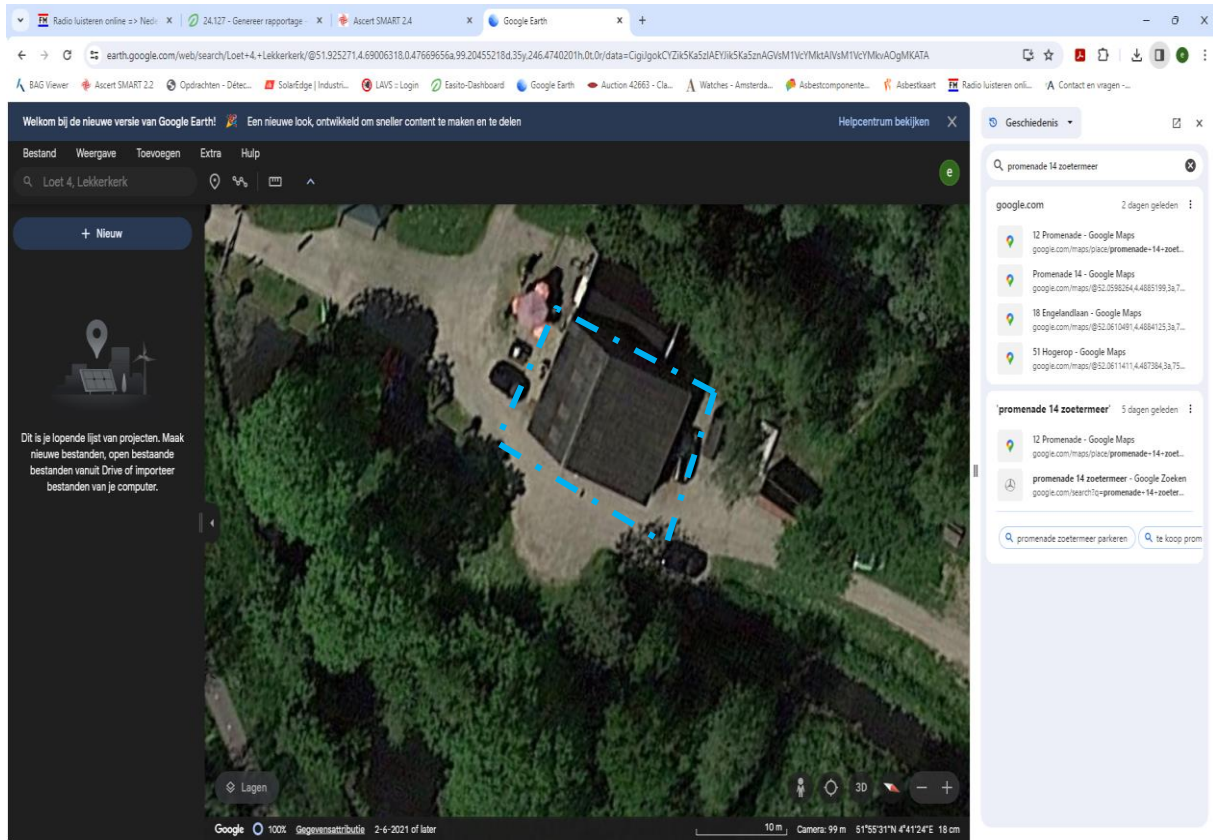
Radio luisteren online => Nede ×
24.127 - Genereer rapportage ×
Ascert SMART 2.4 ×
Google Earth ×
+

earth.google.com/web/search/Loet+4,+Lekkerkerk/@51.925271,4.69006318,0.47669656a,99.20455218d,35y,246.4740201h,0t,0r/data=CigiJgokCYZik5Ka5zlAEYJik5Ka5znAGVsM1VcYMktAIVsM1VcYMkvAOgMKATA

BAG Viewer | Ascert SMART 2.2 | Opdrachten - Detec... | SolarEdge | Industri... | LAVS :: Login | Easito-Dashboard | Google Earth | Auction 42663 - Cla... | Watches - Amsterda... | Asbestcomponente... | Asbestkaart | Radio luisteren onli... | Contact en vragen -...

Welkom bij de nieuwe versie van Google Earth! Een nieuwe look, ontwikkeld om sneller content te maken en te delen
Helpcentrum bekijken

Bestand Weergave Toevoegen Extra Hulp

Loet 4, Lekkerkerk

+ Nieuw

Dit is je lopende lijst van projecten. Maak nieuwe bestanden, open bestaande bestanden vanuit Drive of importeer bestanden van je computer.

Lagen

3D

Google 100% Gegevensattributie 2-6-2021 of later
10 m Camera: 99 m 51°55'31"N 4°41'24"E 18 cm

Geschiedenis

promenade 14 zoetermeer

google.com 2 dagen geleden
12 Promenade - Google Maps
google.com/maps/place/promenade+14+zoet...
Promenade 14 - Google Maps
google.com/maps/@52.0598264,4.4865199,3a,7...
18 Engelandlaan - Google Maps
google.com/maps/@52.0610491,4.4884125,3a,7...
51 Hogerop - Google Maps
google.com/maps/@52.0611411,4.487384,3a,75...

'promenade 14 zoetermeer' 5 dagen geleden
12 Promenade - Google Maps
google.com/maps/place/promenade+14+zoet...
promenade 14 zoetermeer - Google Zoeken
google.com/search?q=promenade+14+zoeter...

promenade zoetermeer parkeren
te koop prom